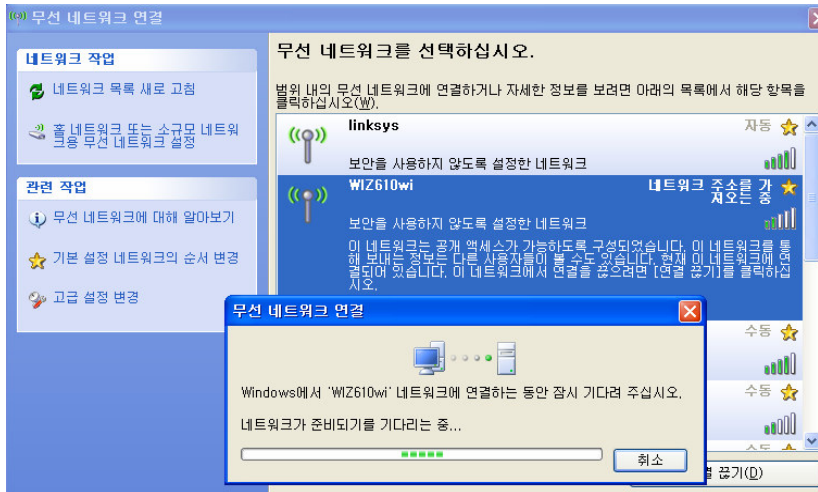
무선 네트워크 연결

네트워크 작업

네트워크 목록 새로 고침

홈 네트워크 또는 소규모 네트워크용 무선 네트워크 설정

관련 작업

무선 네트워크에 대해 알아보기

기본 설정 네트워크의 순서 변경

고급 설정 변경

무선 네트워크를 선택하십시오.

범위 내의 무선 네트워크에 연결하거나 자세한 정보를 보려면 아래의 목록에서 해당 항목을 클릭하십시오(W).

linksys

자동

보안을 사용하지 않도록 설정한 네트워크

WIZ610wi

네트워크 주소를 가져오는 중

보안을 사용하지 않도록 설정한 네트워크

이 네트워크는 공개 액세스가 가능하도록 구성되었습니다. 이 네트워크를 통해 보내는 정보는 다른 사용자들이 볼 수도 있습니다. 현재 이 네트워크에 연결되어 있습니다. 이 네트워크에서 연결을 끊으려면 [연결 끊기]를 클릭하십시오.

수동

수동

무선 네트워크 연결

Windows에서 'WIZ610wi' 네트워크에 연결하는 동안 잠시 기다려 주십시오.

네트워크가 준비되기를 기다리는 중...

취소

연결 끊기(D)